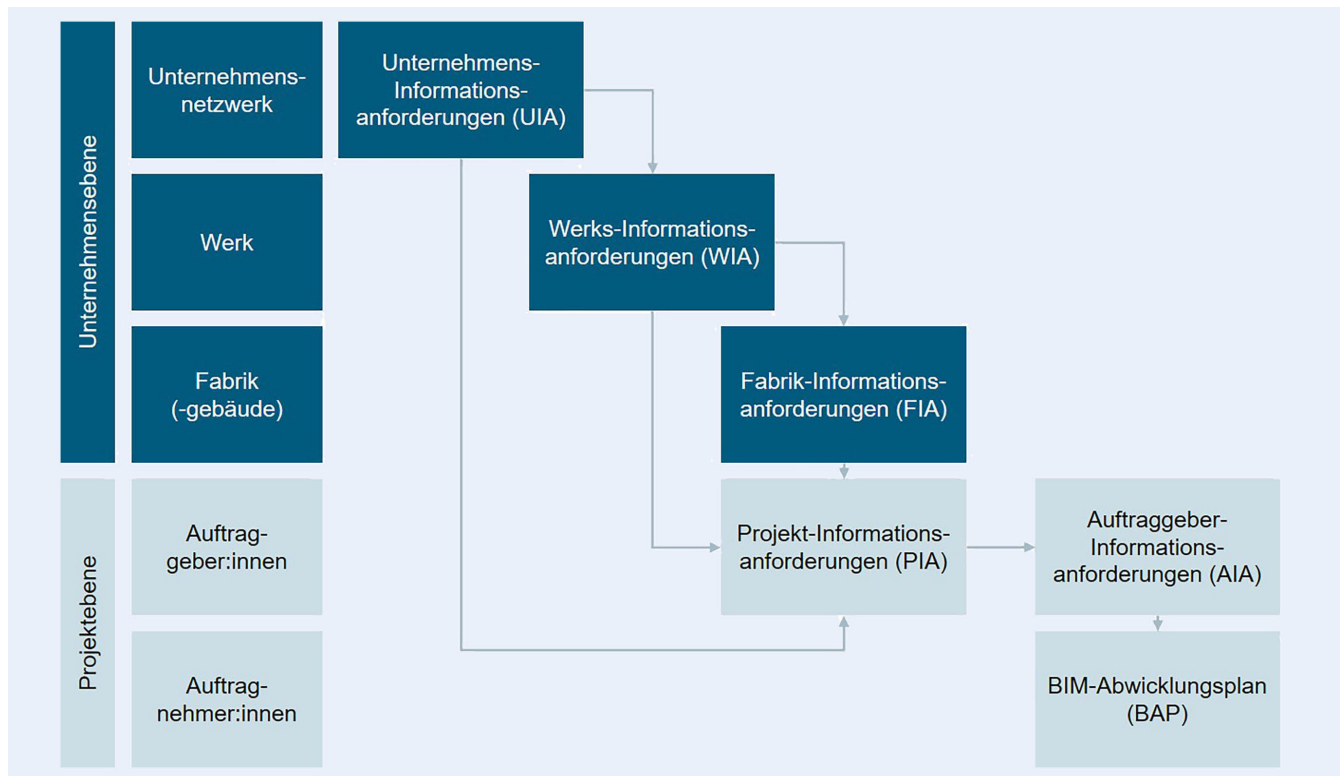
Unternehmensebene

Unternehmensnetzwerk

Werk

Fabrik (-gebäude)

Projektebene

Auftraggeber:innen

Auftragnehmer:innen

Unternehmens-Informationsanforderungen (UIA)

Werks-Informationsanforderungen (WIA)

Fabrik-Informationsanforderungen (FIA)

Projekt-Informationsanforderungen (PIA)

Auftraggeber-Informationsanforderungen (AIA)

BIM-Abwicklungsplan (BAP)